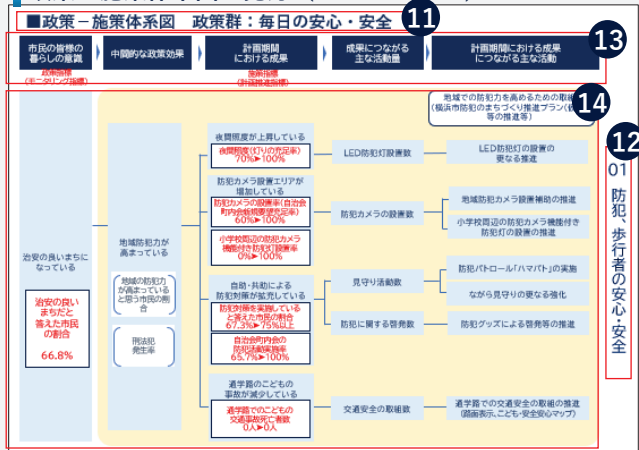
■政策－施策体系図　政策群：毎日の安心・安全

11

13

14

12

市民の皆様の暮らしの議論
政策指標（モニタリング指標）

中期的な政策効果

計画期間における成果
施策指標（計画推進指標）

成果につながる主な活動量

計画期間における成果につながる主な活動

地域での防犯力を高めるための取組（横浜市防犯のまちづくり推進プラン（仮）等の推進等）

治安の良いまちになっている

治安の良いまちだと答えた市民の割合
66.8%

地域防犯力が高まっている

地域の防犯力が高まっていると思う市民の割合

刑法犯発生率

夜間照度が上昇している
夜間照度（灯りの充足率）
70%▶100%

LED防犯灯設置数

LED防犯灯の設置の更なる推進

防犯カメラ設置エリアが増加している
防犯カメラの設置率（自治会町内会数概要把握率）
60%▶100%

小学校周辺の防犯カメラ機能付き防犯灯設置率
0%▶100%

防犯カメラの設置数

地域防犯カメラ設置補助の推進

小学校周辺の防犯カメラ機能付き防犯灯の設置の推進

自助・共助による防犯対策が拡充している
防犯対策を実施している上質ため市民の割合
67.3%▶75%以上

自治会町内会の防犯活動実施率
65.7%▶100%

見守り活動数

防犯に関する啓発数

防犯パトロール「ハマパト」の実施

ながら見守りの更なる強化

防犯グッズによる啓発等の推進

通学路のこどもの事故が減少している
通学路でのこどもの交通事故死亡者数
0人▶0人

交通安全の取組数

通学路での交通安全の取組の推進（路面表示、こども・安全安心マップ）

01 防犯、歩行者の安心・安全